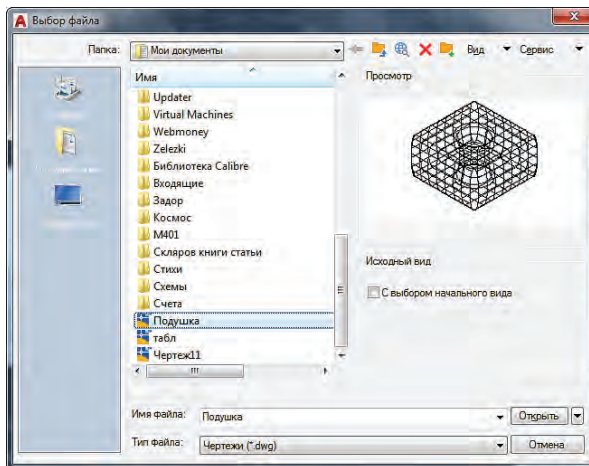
Выбор файла

Папка: Мои документы

Вид Сервис

Имя

Updater
Virtual Machines
Webmoney
Zelezki
Библиотека Calibre
Входящие
Задор
Космос
M401
Скляров книги статьи
Стихи
Схемы
Счета
Подушка
табл
Чертеж11

Просмотр

Исходный вид

С выбором начального вида

Имя файла: Подушка

Открыть

Тип файла: Чертежи (*.dwg)

Отмена